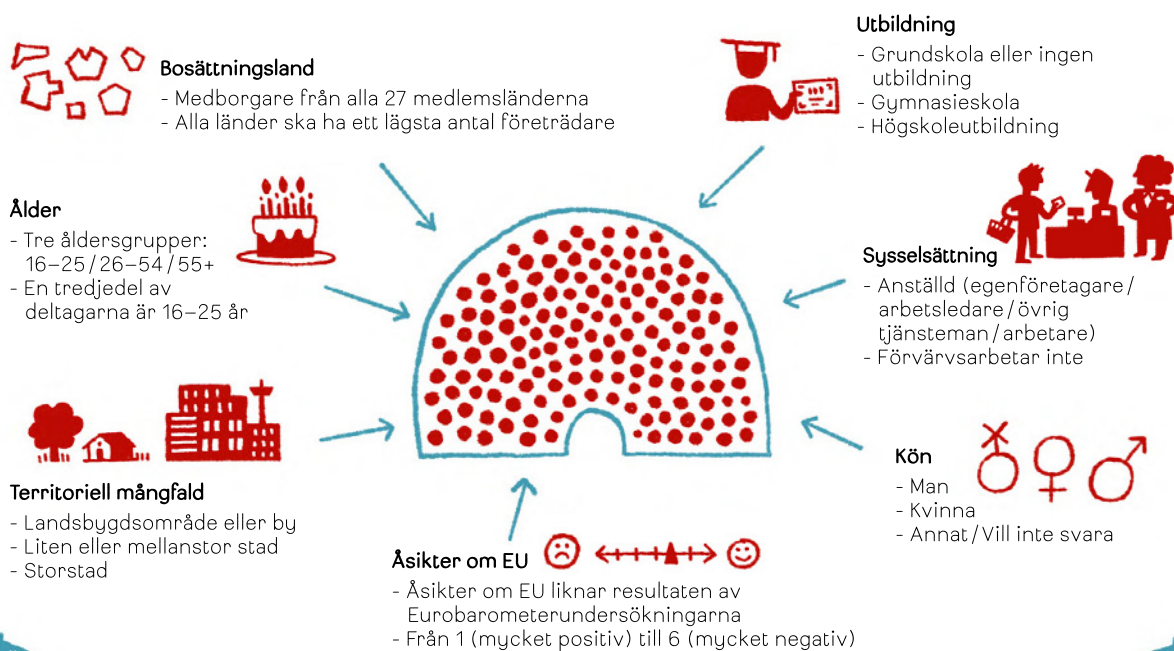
Bosättningsland
- Medborgare från alla 27 medlemsländerna
- Alla länder ska ha ett lägsta antal företrädare

Utbildning
- Grundskola eller ingen utbildning
- Gymnasieskola
- Högskoleutbildning

Ålder
- Tre åldersgrupper: 16–25 / 26–54 / 55+
- En tredjedel av deltagarna är 16–25 år

Sysselsättning
- Anställd (egenföretagare / arbetsledare / övrig tjänsteman / arbetare)
- Förvärvsarbetar inte

Territoriell mångfald
- Landsbygdsområde eller by
- Liten eller mellanstor stad
- Storstad

Kön
- Man
- Kvinna
- Annat / Vill inte svara

Åsikter om EU
- Åsikter om EU liknar resultaten av Eurobarometerundersökningarna
- Från 1 (mycket positiv) till 6 (mycket negativ)